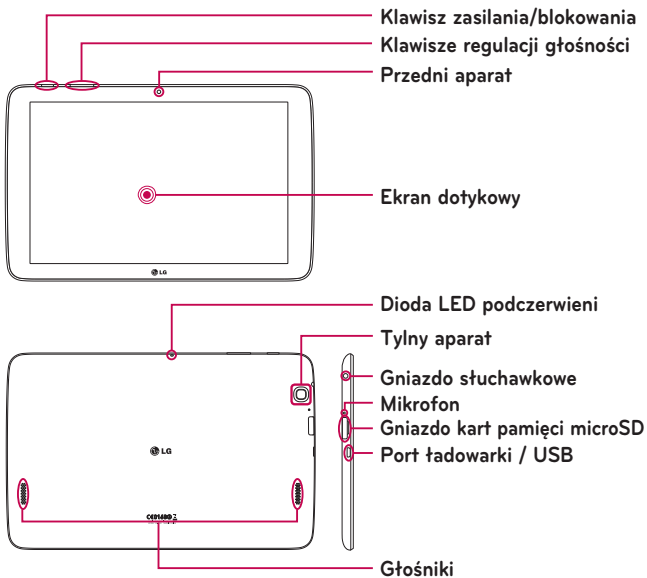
Klawisz zasilania/blokowania
Klawisze regulacji głośności
Przedni aparat
LG
Ekran dotykowy
Dioda LED podczerwieni
Tylny aparat
Gniazdo słuchawkowe
Mikrofon
LG
Gniazdo kart pamięci microSD
Port ładowarki / USB
Głośniki